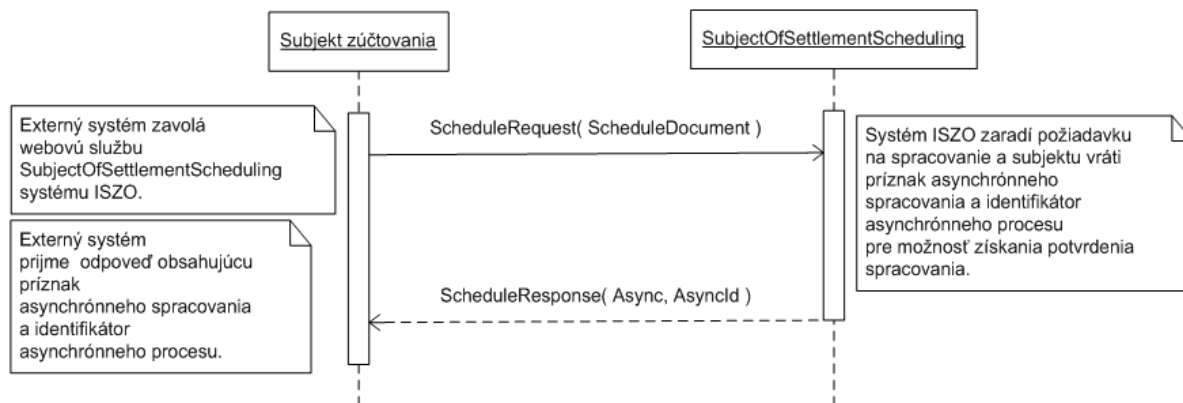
Subjekt zúčtovania

SubjectOfSettlementScheduling

Externý systém zavolá webovú službu SubjectOfSettlementScheduling systému ISZO.

ScheduleRequest( ScheduleDocument )

Systém ISZO zaradí požiadavku na spracovanie a subjektu vráti príznak asynchrónneho spracovania a identifikátor asynchrónneho procesu pre možnosť získania potvrdenia spracovania.

Externý systém prijme odpoveď obsahujúcu príznak asynchrónneho spracovania a identifikátor asynchrónneho procesu.

ScheduleResponse( Async, AsyncId )